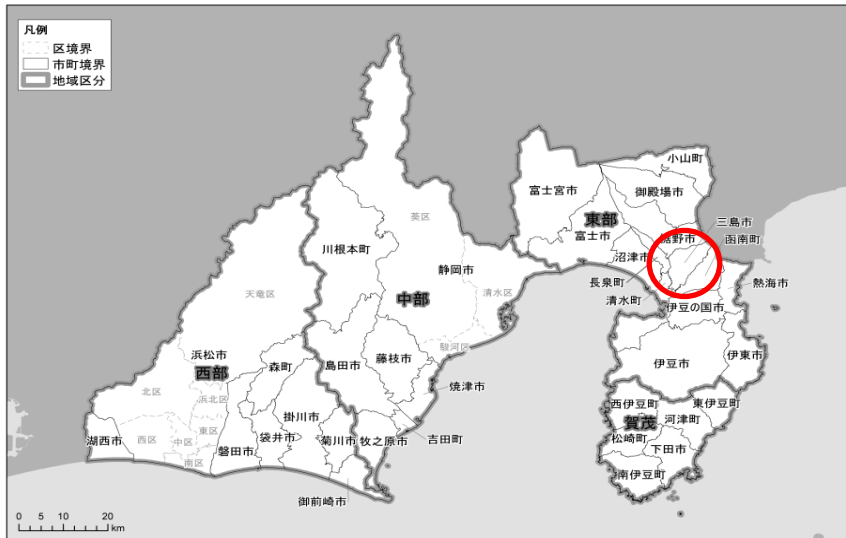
凡例
区境界
市町境界
地域区分

小山町
富士宮市
御殿場市
東部
富士市
三島市
裾野市
函南町
沼津市
長泉町
熱海市
清水町
伊豆の国市
葵区
川根本町
静岡市
清水区
天竜区
中部
駿河区
浜松市
森町
藤枝市
伊豆市
伊東市
西部
島田市
焼津市
北区
浜北区
西伊豆町
東伊豆町
掛川市
賀茂
河津町
東区
湖西市
西区
中区
袋井市
菊川市
牧之原市
吉田町
松崎町
下田市
南区
磐田市
南伊豆町
御前崎市
0 5 10 20 km